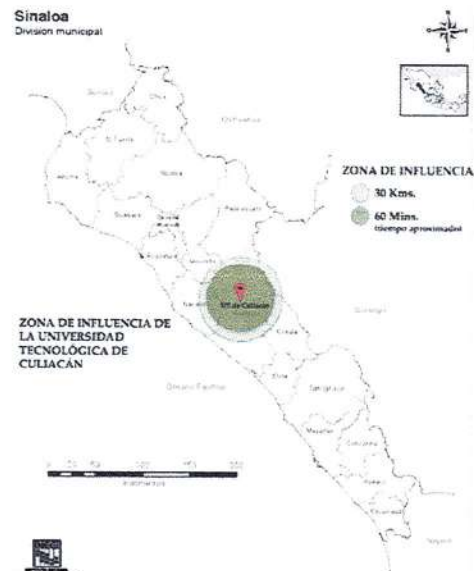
Sinaloa
División municipal

ZONA DE INFLUENCIA
30 Kms.
60 Mins.
tiempo aproximado

UT de Culiacán

ZONA DE INFLUENCIA DE LA UNIVERSIDAD TECNOLÓGICA DE CULIACÁN

Océano Pacífico

0 25 50 100 150 200
Kilómetros